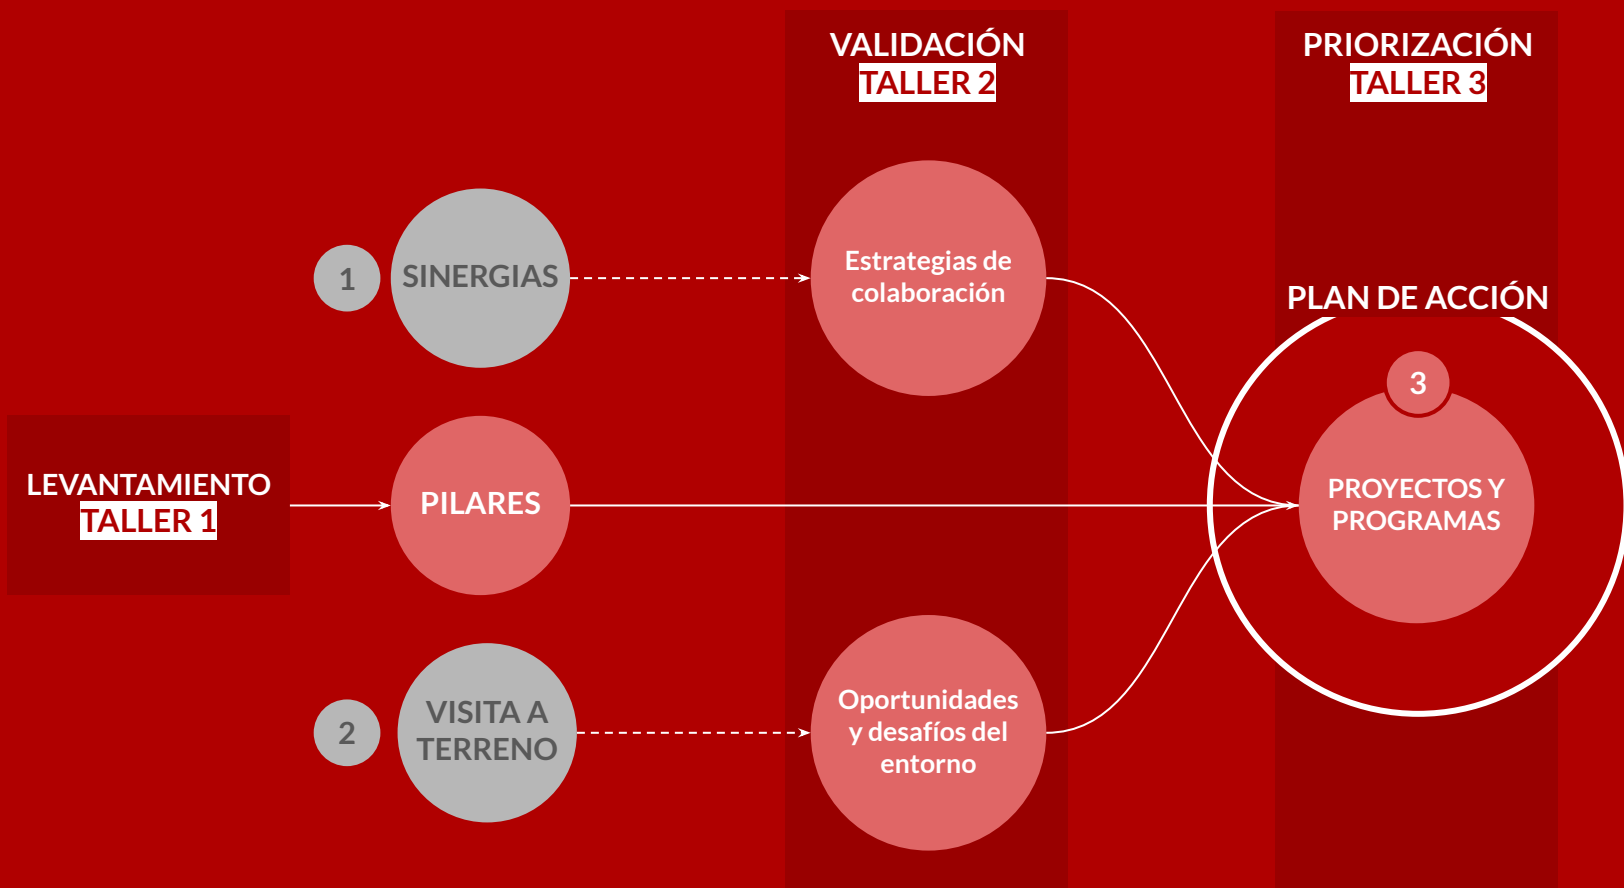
VALIDACIÓN
TALLER 2

PRIORIZACIÓN
TALLER 3

1

SINERGIAS

Estrategias de colaboración

PLAN DE ACCIÓN

3

LEVANTAMIENTO
TALLER 1

PILARES

PROYECTOS Y PROGRAMAS

2

VISITA A TERRENO

Oportunidades y desafíos del entorno